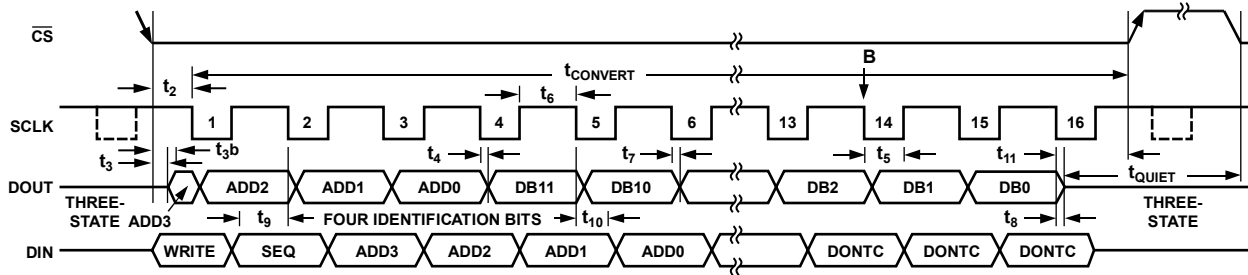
$\overline{CS}$

$t_2$

$t_{CONVERT}$

B

$t_6$

SCLK

1 2 3 4 5 6 13 14 15 16

$t_3$

$t_{3b}$

$t_4$

$t_7$

$t_5$

$t_{11}$

DOUT

ADD2 ADD1 ADD0 DB11 DB10 DB2 DB1 DB0

$t_{QUIET}$

THREE-STATE ADD3

$t_9$

FOUR IDENTIFICATION BITS

$t_{10}$

$t_8$

THREE-STATE

DIN

WRITE SEQ ADD3 ADD2 ADD1 ADD0 DONTC DONTC DONTC